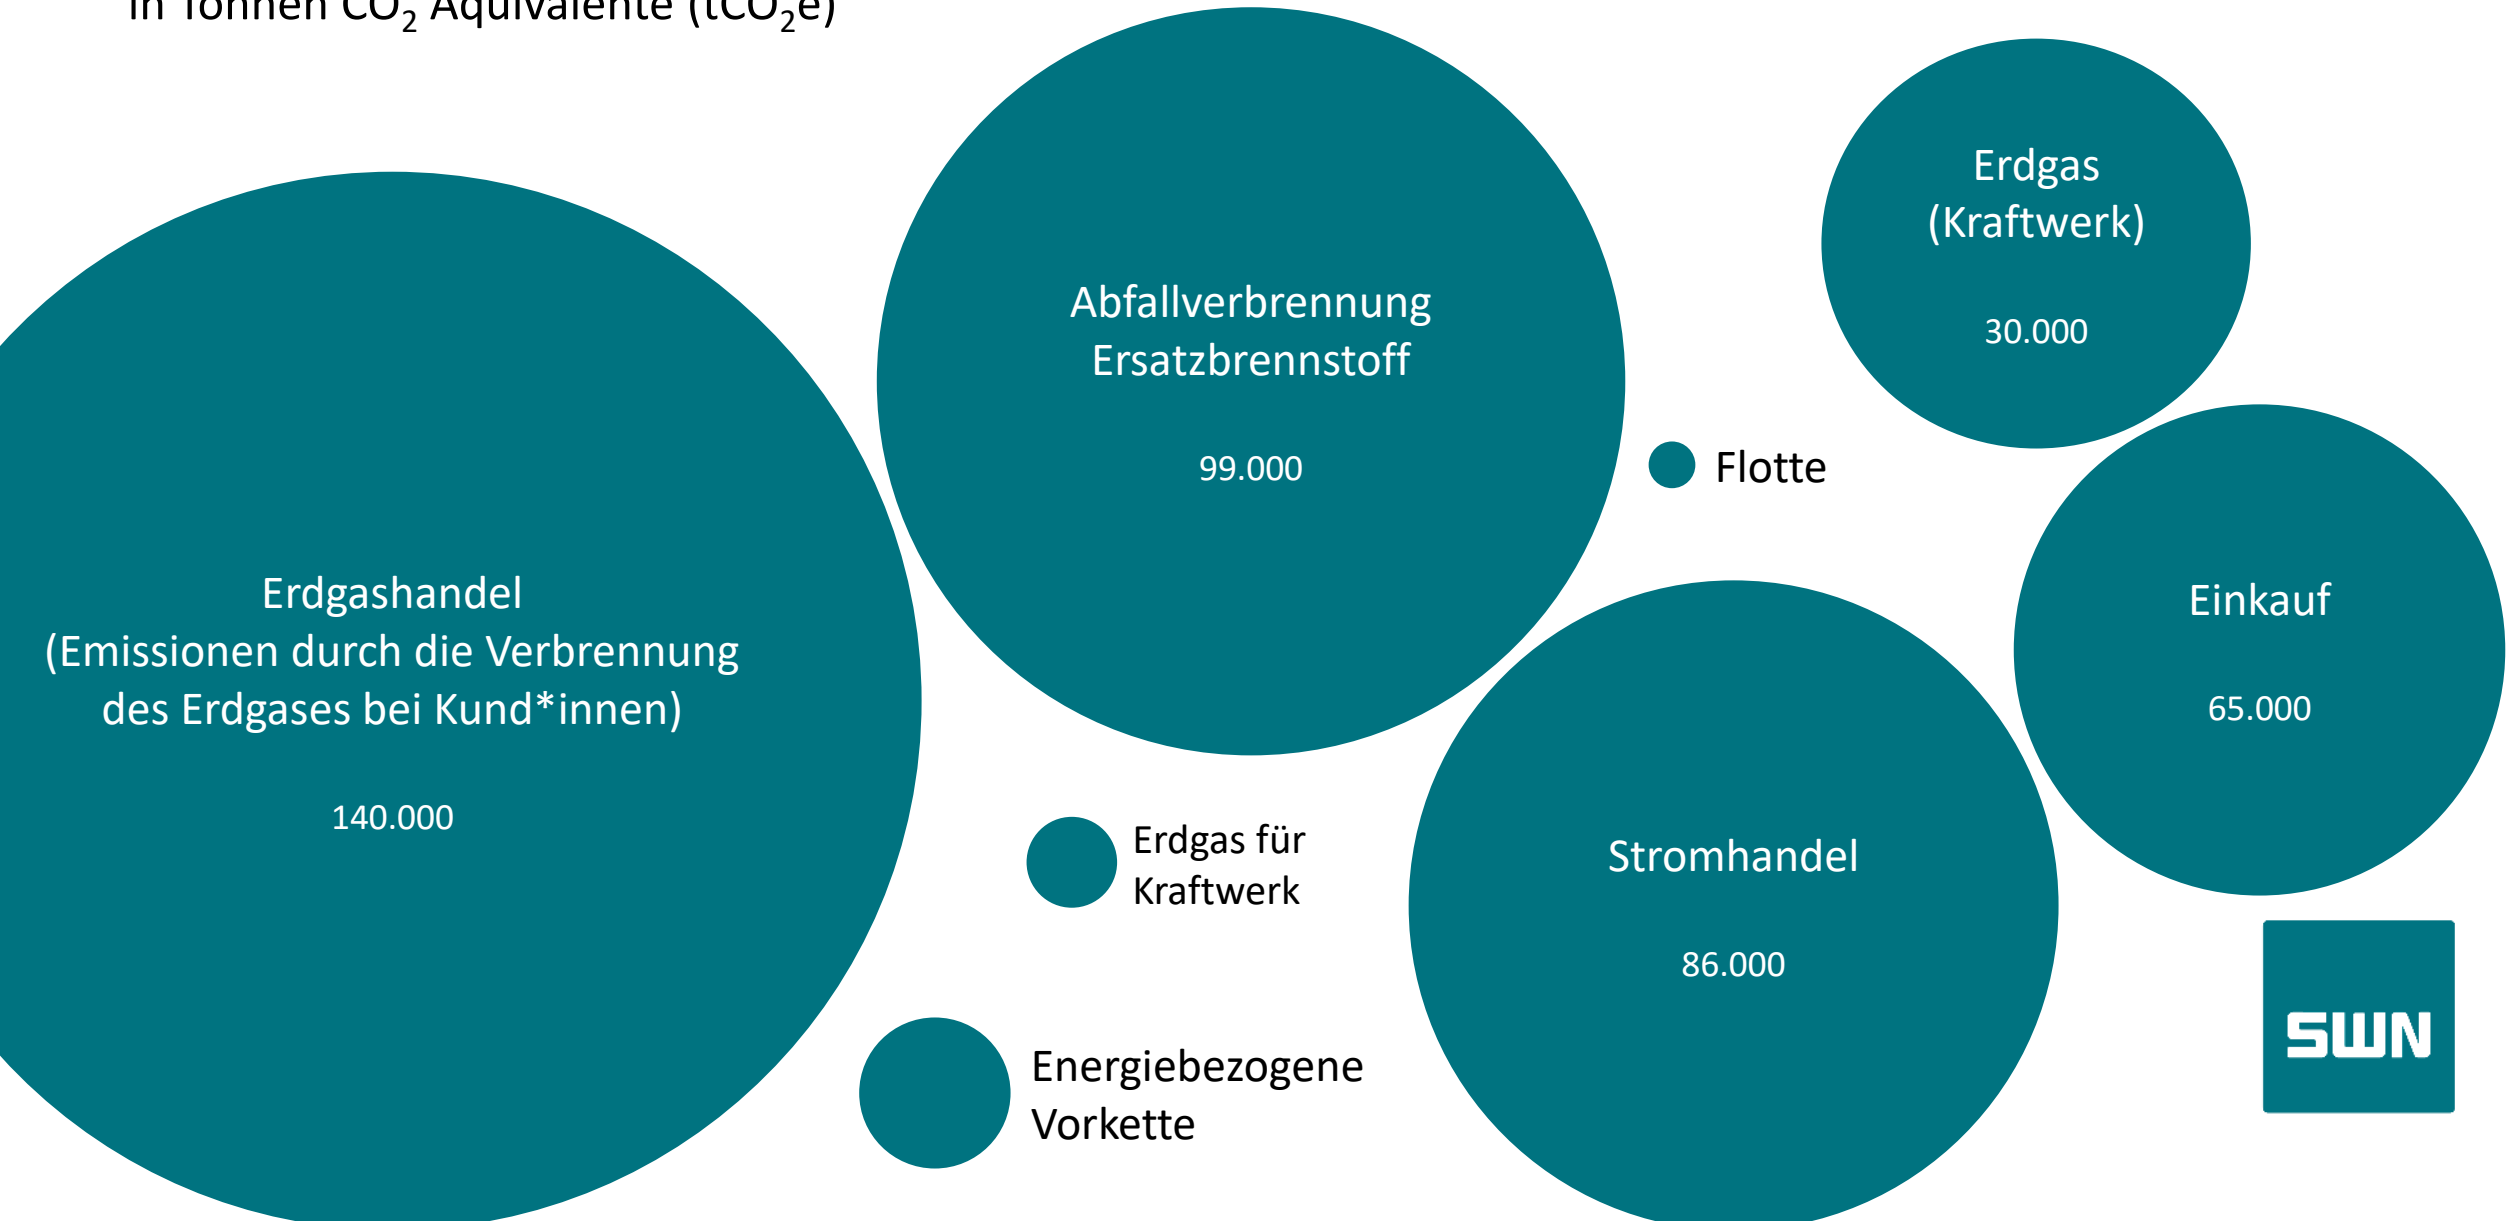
in Tonnen $CO_2$ Äquivalente ($tCO_2e$)

Abfallverbrennung Ersatzbrennstoff

99.000

Erdgas (Kraftwerk)

30.000

Flotte

Erdgashandel (Emissionen durch die Verbrennung des Erdgases bei Kund*innen)

140.000

Einkauf

65.000

Erdgas für Kraftwerk

Stromhandel

86.000

Energiebezogene Vorkette

SWN